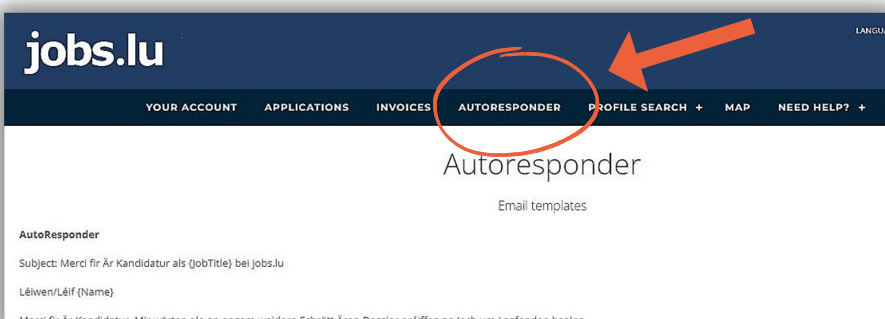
jobs.lu

LANGU

YOUR ACCOUNT APPLICATIONS INVOICES AUTORESPONDER PROFILE SEARCH + MAP NEED HELP? +

Autoresponder

Email templates

AutoResponder

Subject: Merci fir Är Kandidatur als {JobTitle} bei jobs.lu

Léiwen/Léif {Name}

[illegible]